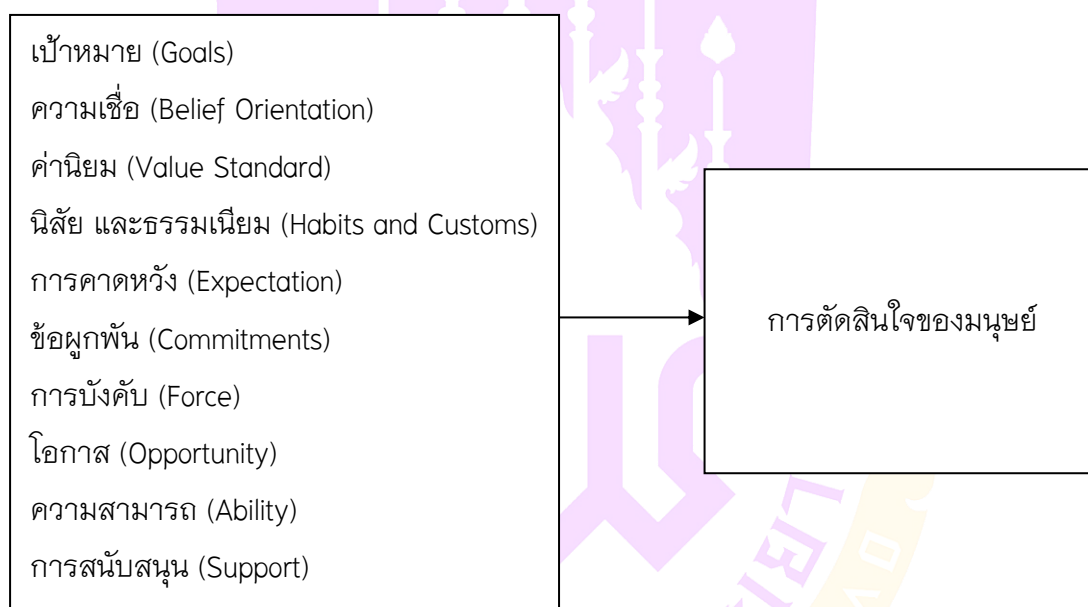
เป้าหมาย (Goals)
ความเชื่อ (Belief Orientation)
ค่านิยม (Value Standard)
นิสัย และธรรมเนียม (Habits and Customs)
การคาดหวัง (Expectation)
ข้อผูกพัน (Commitments)
การบังคับ (Force)
โอกาส (Opportunity)
ความสามารถ (Ability)
การสนับสนุน (Support)

การตัดสินใจของมนุษย์